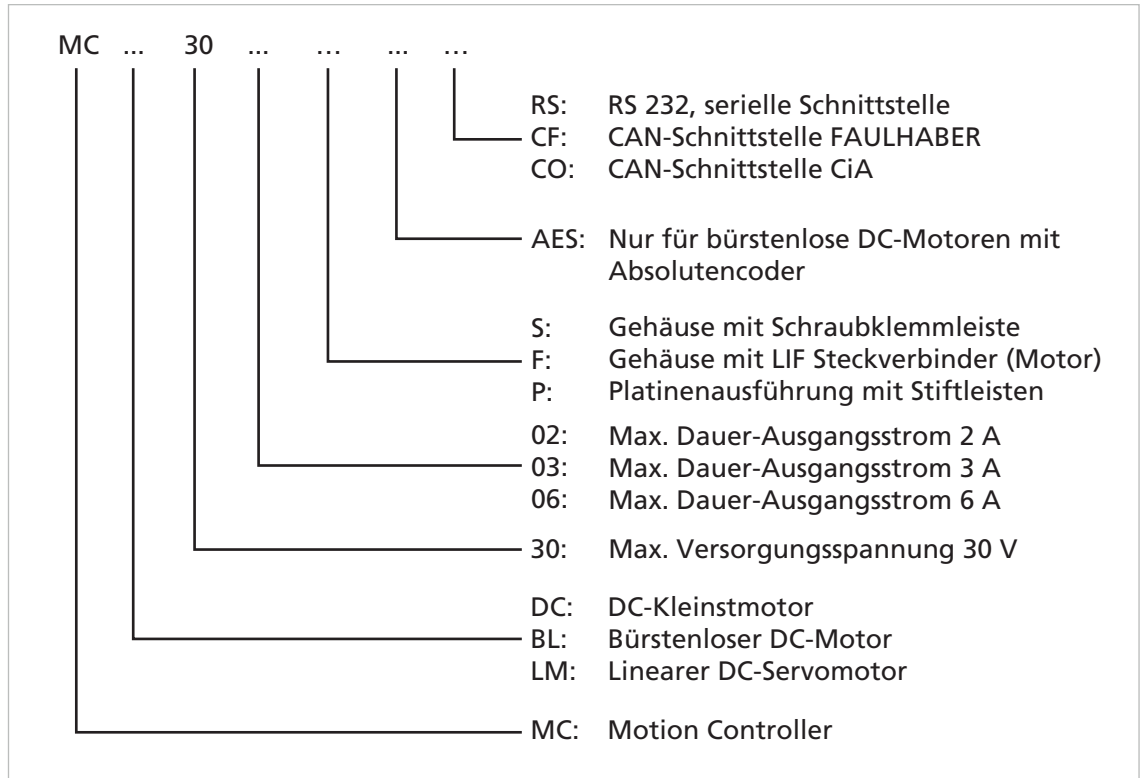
MC ... 30 ... ... ... ...

RS: RS 232, serielle Schnittstelle
CF: CAN-Schnittstelle FAULHABER
CO: CAN-Schnittstelle CiA

AES: Nur für bürstenlose DC-Motoren mit Absolutencoder

S: Gehäuse mit Schraubklemmleiste
F: Gehäuse mit LIF Steckverbinder (Motor)
P: Platinenausführung mit Stiftleisten

02: Max. Dauer-Ausgangsstrom 2 A
03: Max. Dauer-Ausgangsstrom 3 A
06: Max. Dauer-Ausgangsstrom 6 A

30: Max. Versorgungsspannung 30 V

DC: DC-Kleinstmotor
BL: Bürstenloser DC-Motor
LM: Linearer DC-Servomotor

MC: Motion Controller